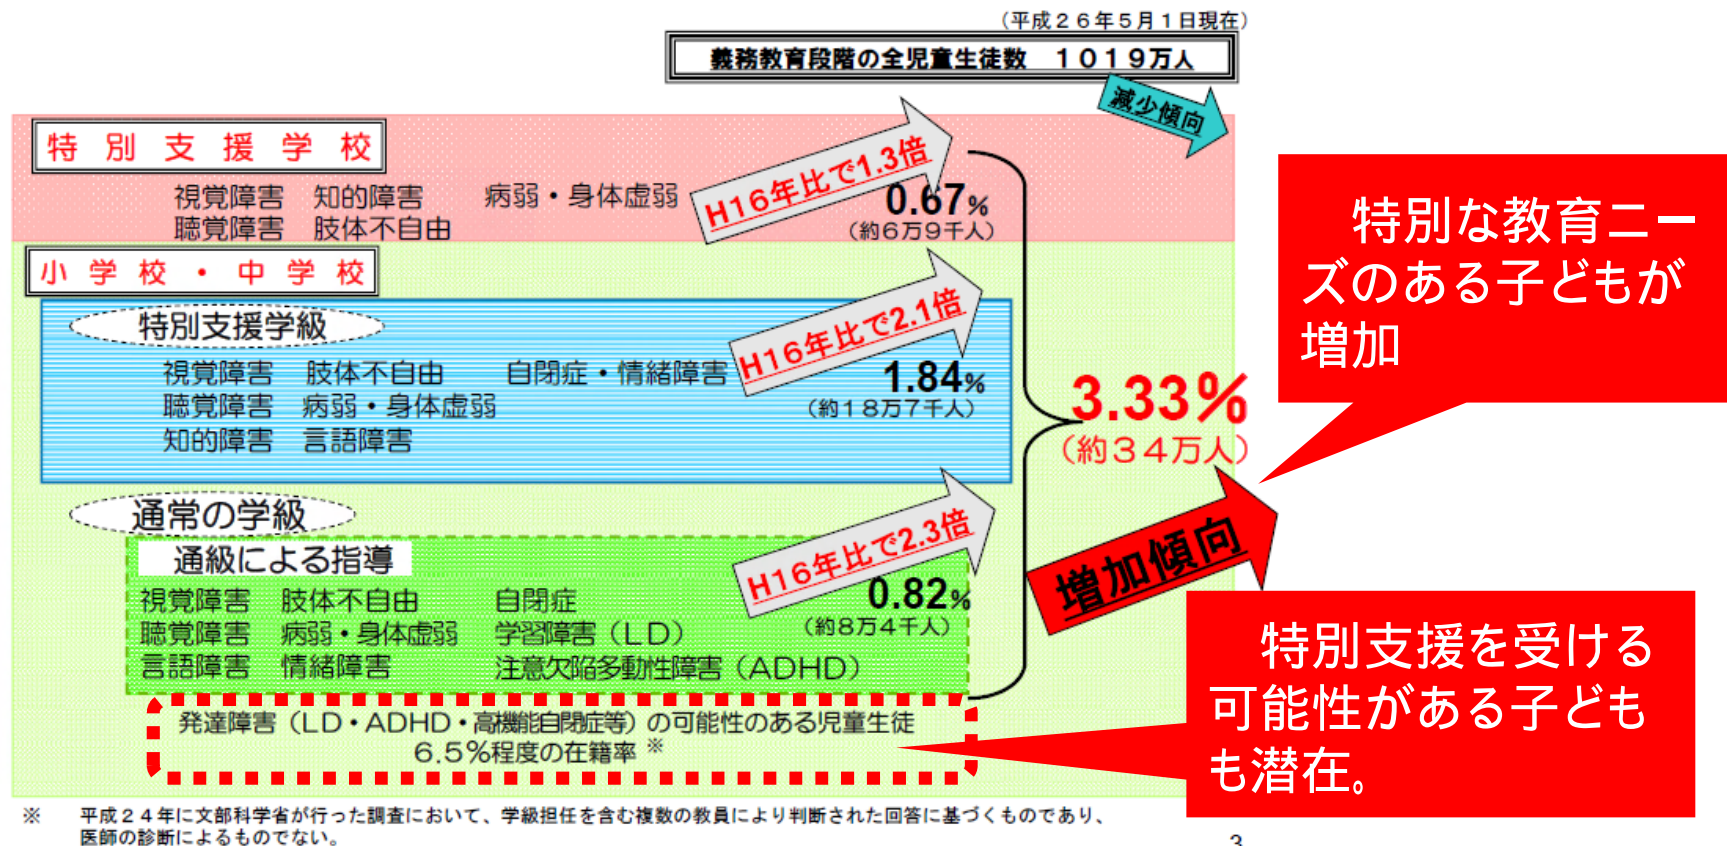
（平成２６年５月１日現在）

義務教育段階の全児童生徒数　１０１９万人

減少傾向

特　別　支　援　学　校

視覚障害　知的障害　病弱・身体虚弱
聴覚障害　肢体不自由

H16年比で1.3倍

0.67%
（約６万９千人）

小　学　校　・　中　学　校

特別支援学級

視覚障害　肢体不自由　自閉症・情緒障害
聴覚障害　病弱・身体虚弱
知的障害　言語障害

H16年比で2.1倍

1.84%
（約１８万７千人）

3.33%
（約３４万人）

通常の学級

通級による指導

視覚障害　肢体不自由　自閉症
聴覚障害　病弱・身体虚弱　学習障害（LD）
言語障害　情緒障害　注意欠陥多動性障害（ADHD）

H16年比で2.3倍

0.82%
（約８万４千人）

増加傾向

発達障害（LD・ADHD・高機能自閉症等）の可能性のある児童生徒
6.5%程度の在籍率 ※

特別な教育ニーズのある子どもが増加

特別支援を受ける可能性がある子どもも潜在。

※　平成２４年に文部科学省が行った調査において、学級担任を含む複数の教員により判断された回答に基づくものであり、医師の診断によるものでない。

3